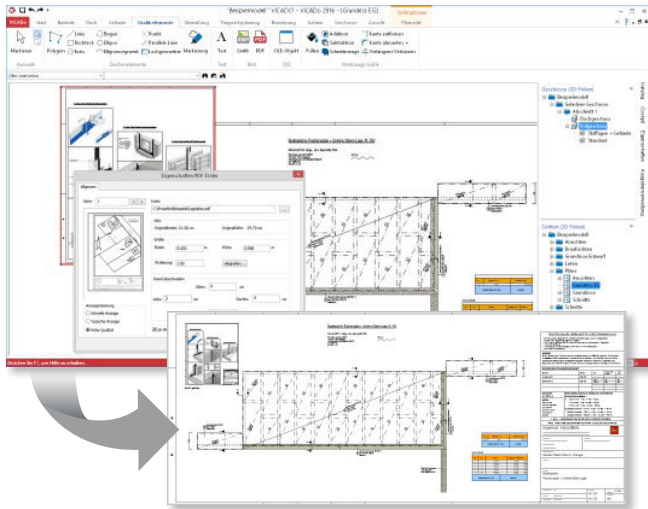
Beispielmodell * VICADO - VICADo 2016 - [Grundriss EG]

VICADo  Start  Bauteile  Ebene  Gebäude  Grafikelemente  Bemaßung  Tragwerksplanung  Bewehrung  Schlitze  Geschosse  Ansicht  Planbuch

Markieren  Polygon  Linie  Rechteck  Kreis  Bogen  Ellipse  Ellipsensegment  Punkt  Parallele Linie  Aufzugssymbol  Markierung  Text  Grafik  PDF  OLE-Objekt  Füllen

Auswahl  Zeichenelemente  Text  Bild  OLE  Werkzeuge Grafik

Eigenschaften PDF-Datei

Allgemein

Datei

Größe

Breite  Höhe

Abbrechen

Anzeigedarstellung
Schnelle Anzeige
Typische Anzeige
Hohe Qualität

Geschosse (3D-Teilen)
Beispielmodell
Gebäude Geschoss
Abschnitt 1
Obergeschoss
Erdgeschoss
Stützen + Gebäude
Standard

Sichten (2D-Teilen)
Beispielmodell
Ansichten
Draufsichten
Grundriss Entwurf
Listen
Pläne
Ansichten
Grundriss EG
Grundrisse
Schnitte
Schnitte

Katalog  Eigenschaften  Sichtbarkeit  Projekteinstellung

Drücken Sie F1, um Hilfe zu erhalten.

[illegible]